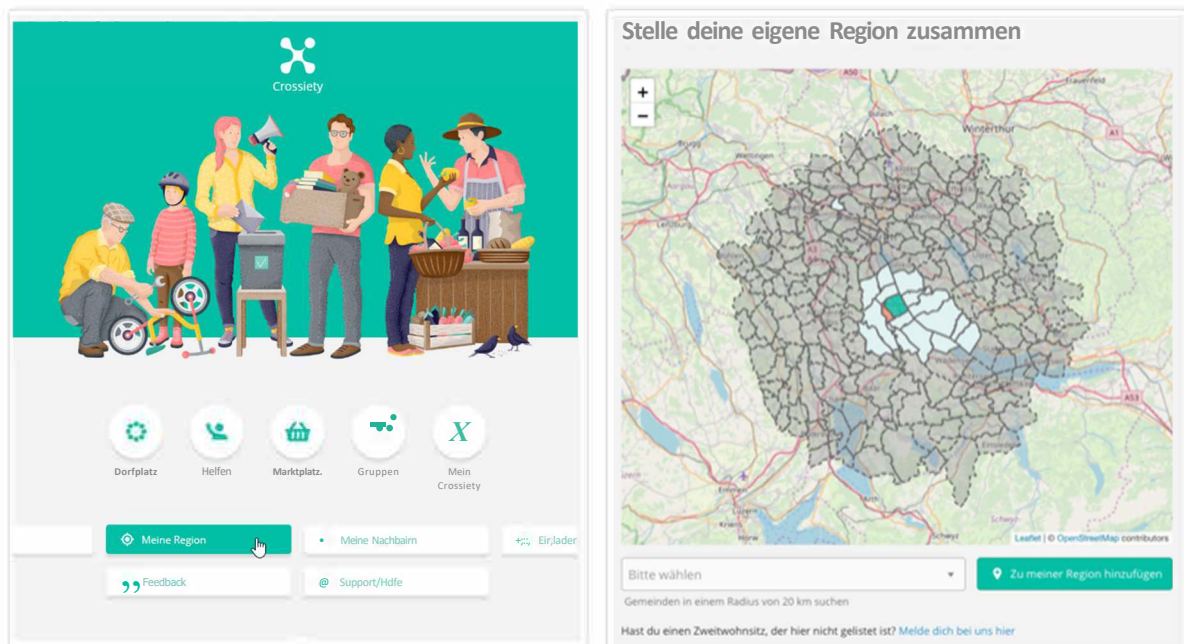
Crossiety

Dorfplatz

Helfen

Marktplatz.

Gruppen

Mein Crossiety

Meine Region

Meine Nachbarn

Einlader

Feedback

Support/Hilfe

Stelle deine eigene Region zusammen

+
−

Winterthur

Leaflet | © OpenStreetMap contributors

Bitte wählen

Zu meiner Region hinzufügen

Gemeinden in einem Radius von 20 km suchen

Hast du einen Zweitwohnsitz, der hier nicht gelistet ist? Melde dich bei uns hier